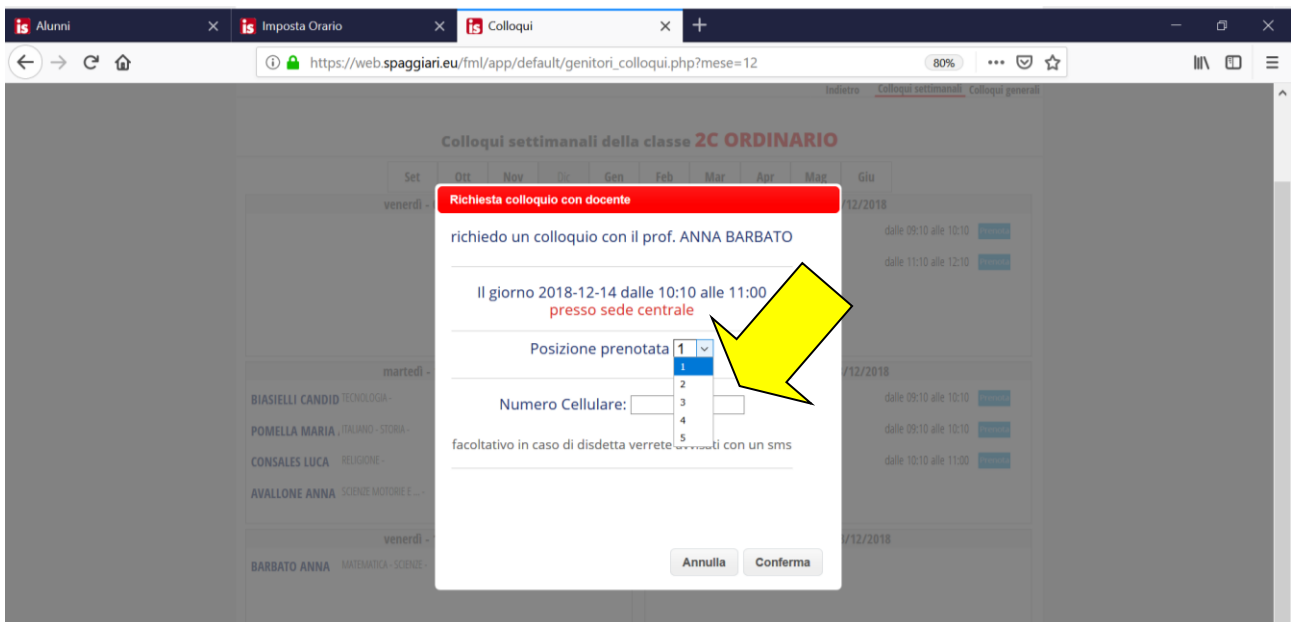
Alunni
Imposta Orario
Colloqui
https://web.spaggiari.eu/fml/app/default/genitori_colloqui.php?mese=12
80%

Indietro Colloqui settimanali Colloqui generali

Colloqui settimanali della classe 2C ORDINARIO

Set Ott Nov Dic Gen Feb Mar Apr Mag Giu

venerdì - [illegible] /12/2018
dalle 09:10 alle 10:10
dalle 11:10 alle 12:10

martedì - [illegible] /12/2018
BIASIELLI CANDID TECNOLOGIA - dalle 09:10 alle 10:10
POMELLA MARIA ITALIANO - STORIA - dalle 09:10 alle 10:10
CONSALES LUCA RELIGIONE - dalle 10:10 alle 11:00
AVALLONE ANNA SCIENZE MOTORIE E ... -

venerdì - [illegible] /12/2018
BARBATO ANNA MATEMATICA - SCIENZE -

Richiesta colloquio con docente

richiedo un colloquio con il prof. ANNA BARBATO

Il giorno 2018-12-14 dalle 10:10 alle 11:00
presso sede centrale

Posizione prenotata 1
1
2
3
4
5

Numero Cellulare:

facoltativo in caso di disdetta verrete avvisati con un sms

Annulla Conferma